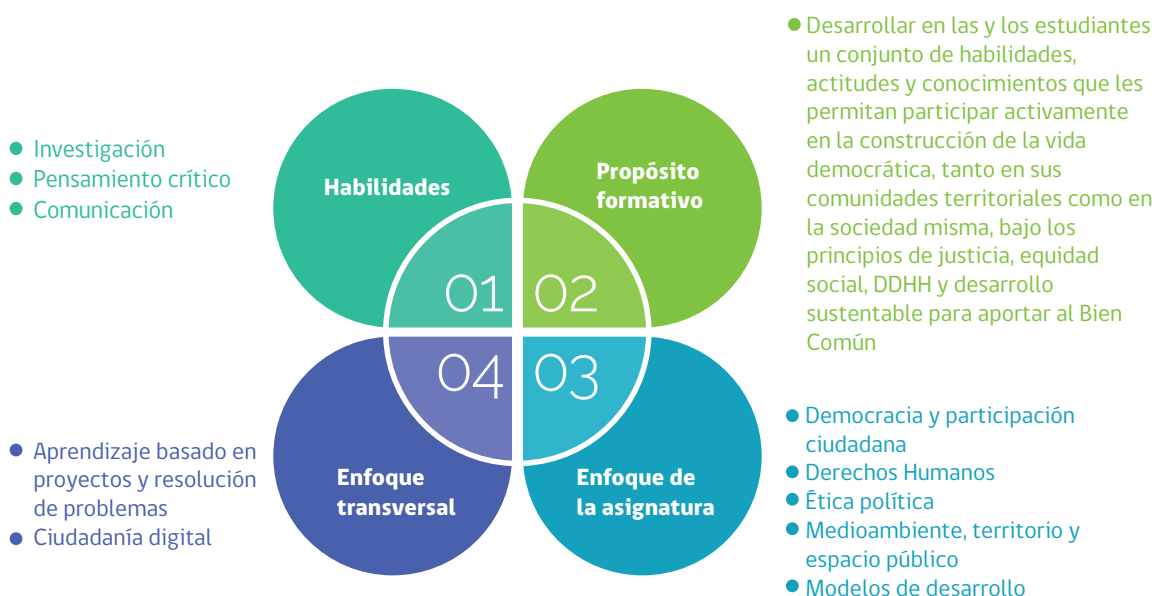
- Desarrollar en las y los estudiantes un conjunto de habilidades, actitudes y conocimientos que les permitan participar activamente en la construcción de la vida democrática, tanto en sus comunidades territoriales como en la sociedad misma, bajo los principios de justicia, equidad social, DDHH y desarrollo sustentable para aportar al Bien Común

- Investigación
- Pensamiento crítico
- Comunicación

Habilidades

Propósito formativo

01

02

04

03

Enfoque transversal

Enfoque de la asignatura

- Aprendizaje basado en proyectos y resolución de problemas
- Ciudadanía digital

- Democracia y participación ciudadana
- Derechos Humanos
- Ética política
- Medioambiente, territorio y espacio público
- Modelos de desarrollo